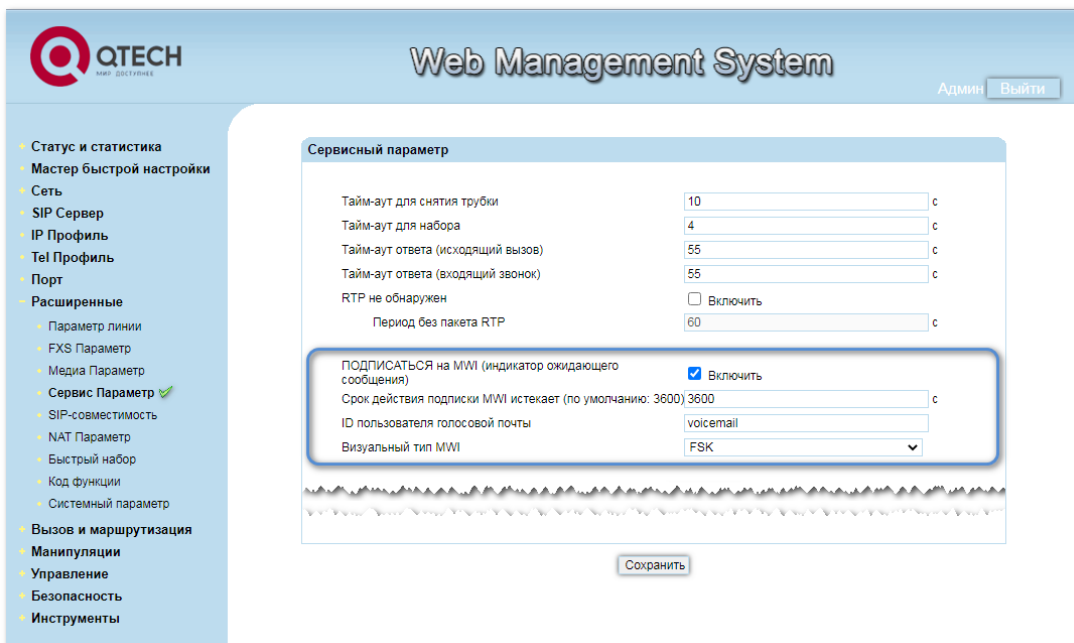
QTECH
МИР ДОСТУПНЕЕ

Web Management System

Админ Выйти

Статус и статистика
Мастер быстрой настройки
Сеть
SIP Сервер
IP Профиль
Tel Профиль
Порт
Расширенные
Параметр линии
FXS Параметр
Медиа Параметр
Сервис Параметр
SIP-совместимость
NAT Параметр
Быстрый набор
Код функции
Системный параметр
Вызов и маршрутизация
Манипуляции
Управление
Безопасность
Инструменты

Сервисный параметр

Тайм-аут для снятия трубки 10 с
Тайм-аут для набора 4 с
Тайм-аут ответа (исходящий вызов) 55 с
Тайм-аут ответа (входящий звонок) 55 с
RTP не обнаружен Включить
Период без пакета RTP 60 с
ПОДПИСАТЬСЯ на MWI (индикатор ожидающего сообщения) Включить
Срок действия подписки MWI истекает (по умолчанию: 3600) 3600 с
ID пользователя голосовой почты voicemail
Визуальный тип MWI FSK

Сохранить